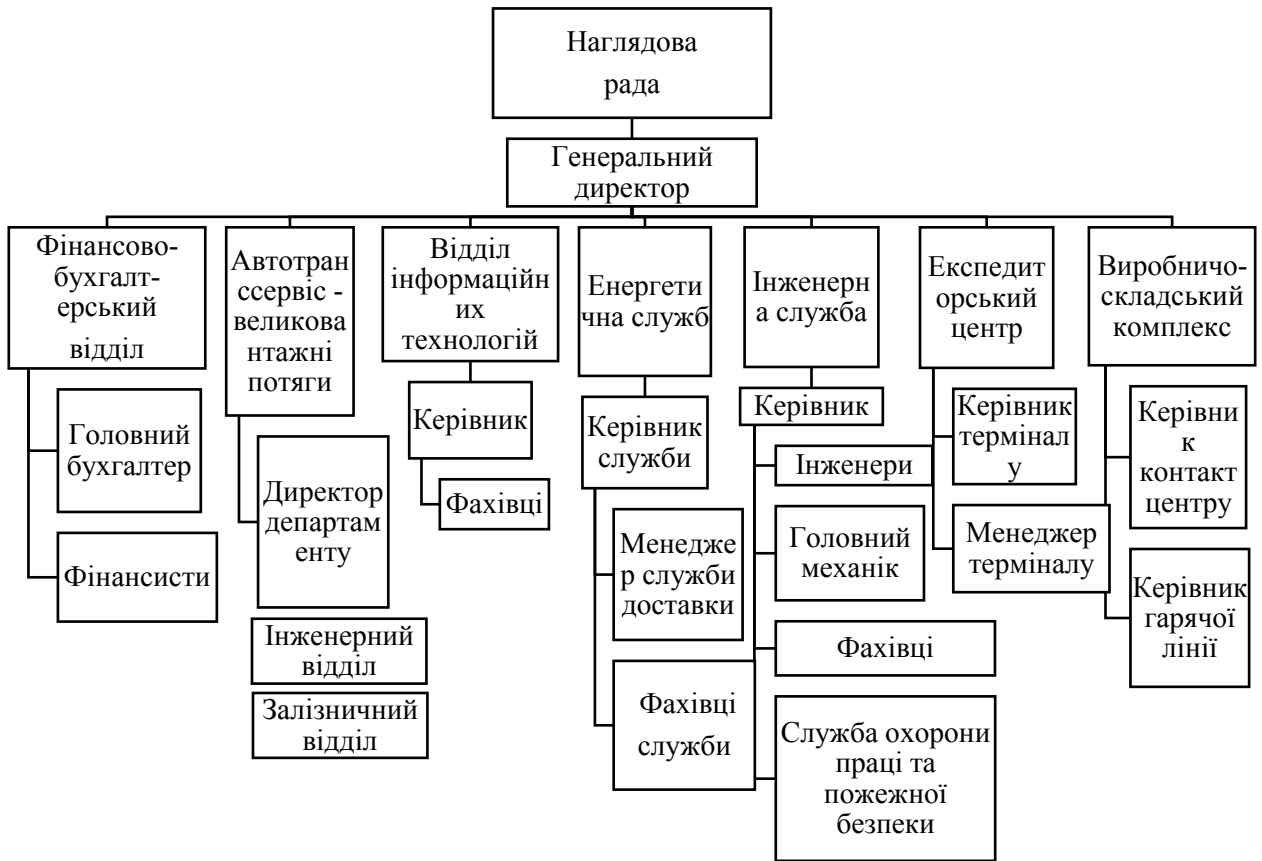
Наглядова рада

Генеральний директор

Фінансово-бухгалт-ерський відділ

Головний бухгалтер

Фінансисти

Автотран ссервіс - великова нтажні потяги

Директор департам енту

Інженерний відділ

Залізничний відділ

Відділ інформаційн их технологій

Керівник

Фахівці

Енергети чна служб

Керівник служби

Менедже р служби доставки

Фахівці служби

Інженерн а служба

Керівник

Інженери

Головний механік

Фахівці

Служба охорони праці та пожежної безпеки

Експедит орський центр

Керівник терминал у

Менеджер терміналу

Виробничо-складський комплекс

Керівни к контакт центру

Керівник гарячої лінії